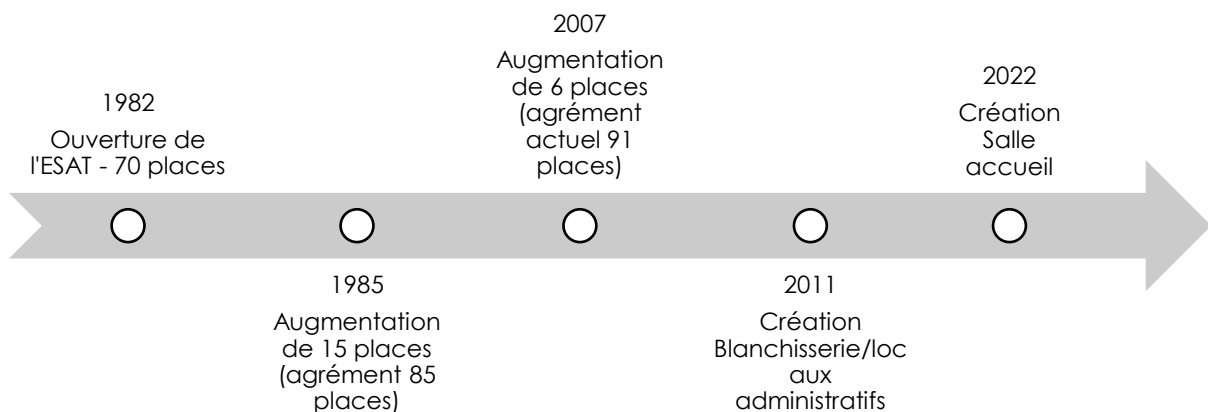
1982

Ouverture de l'ESAT - 70 places

1985

Augmentation de 15 places (agrément 85 places)

2007

Augmentation de 6 places (agrément actuel 91 places)

2011

Création Blanchisserie/loc aux administratifs

2022

Création Salle accueil